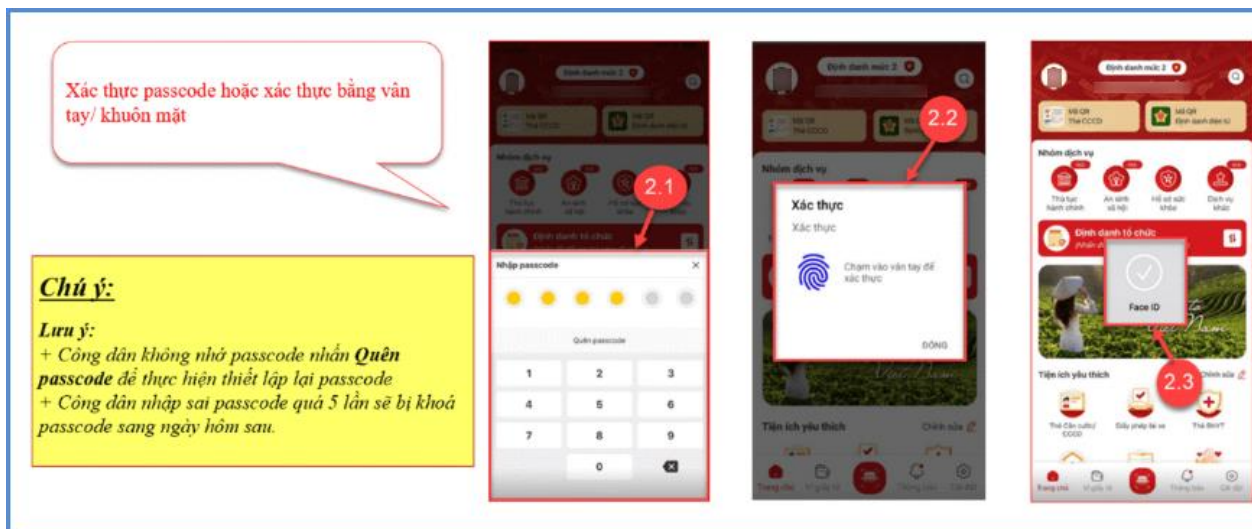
Xác thực passcode hoặc xác thực bằng vân tay/ khuôn mặt

Chú ý:

Lưu ý:
+ Công dân không nhớ passcode nhấn **Quên passcode** để thực hiện thiết lập lại passcode
+ Công dân nhập sai passcode quá 5 lần sẽ bị khoá passcode sang ngày hôm sau.

Định danh mức 2

Nhóm dịch vụ

Định danh tổ chức

2.1

Nhập passcode

×

Quên passcode

| 1 | 2 | 3 |
|---|---|---|
| 4 | 5 | 6 |
| 7 | 8 | 9 |
|  | 0 | ⌫ |

Định danh mức 2

2.2

Nhóm dịch vụ

Xác thực

Xác thực

Chạm vào vân tay để xác thực

ĐÓNG

Tiện ích yêu thích

Chỉnh sửa

Trang chủ

Định danh mức 2

Mã QR Thẻ CCCD

Mã QR Định danh điện tử

Nhóm dịch vụ

Thủ tục hành chính

An sinh xã hội

Hồ sơ sức khỏe

Dịch vụ khác

Định danh tổ chức

Face ID

Tiện ích yêu thích

Chỉnh sửa

2.3

Thẻ Căn cước/ CCCD

Giấy phép lái xe

Thẻ BHYT

Trang chủ

Thông báo

Cài đặt